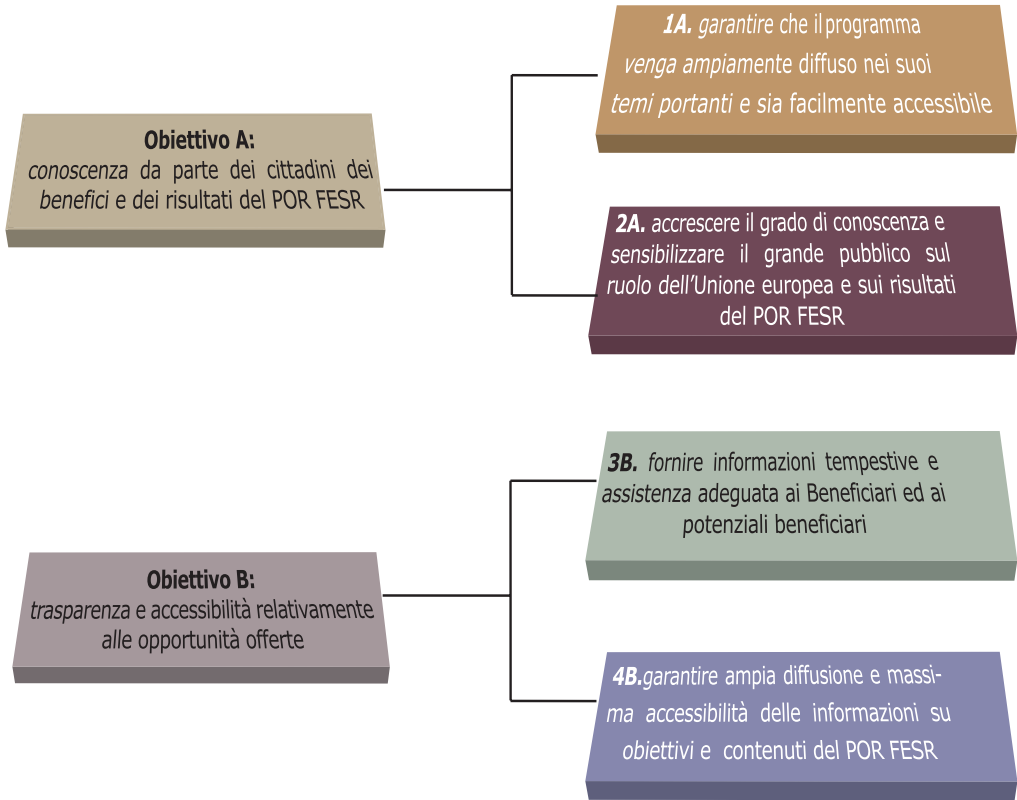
**Obiettivo A:**
*conoscenza* da parte dei cittadini dei *benefici* e dei risultati del POR FESR

**1A.** *garantire* che il programma *venga ampiamente* diffuso nei suoi *temi portanti* e *sia* facilmente accessibile

**2A.** accrescere il grado di conoscenza e *sensibilizzare* il grande pubblico sul *ruolo* dell'Unione europea e sui risultati del POR FESR

**Obiettivo B:**
*trasparenza* e accessibilità relativamente alle opportunità offerte

**3B.** *fornire* informazioni tempestive e *assistenza* adeguata ai Beneficiari ed ai potenziali beneficiari

**4B.**garantire ampia diffusione e massima accessibilità delle informazioni su *obiettivi* e contenuti del POR FESR